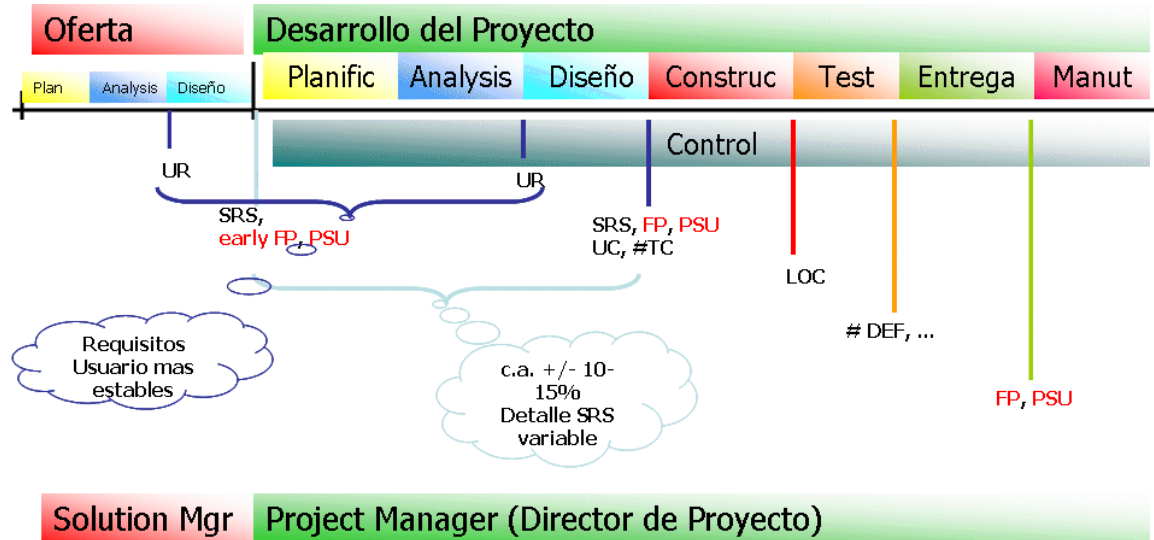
Oferta

Desarrollo del Proyecto

Plan Analysis Diseño

Planific Analysis Diseño Construc Test Entrega Manut

Control

UR

UR

SRS, early FP, PSU

SRS, FP, PSU UC, #TC

LOC

# DEF, ...

FP, PSU

Requisitos Usuario mas estables

c.a. +/- 10-15% Detalle SRS variable

Solution Mgr

Project Manager (Director de Proyecto)